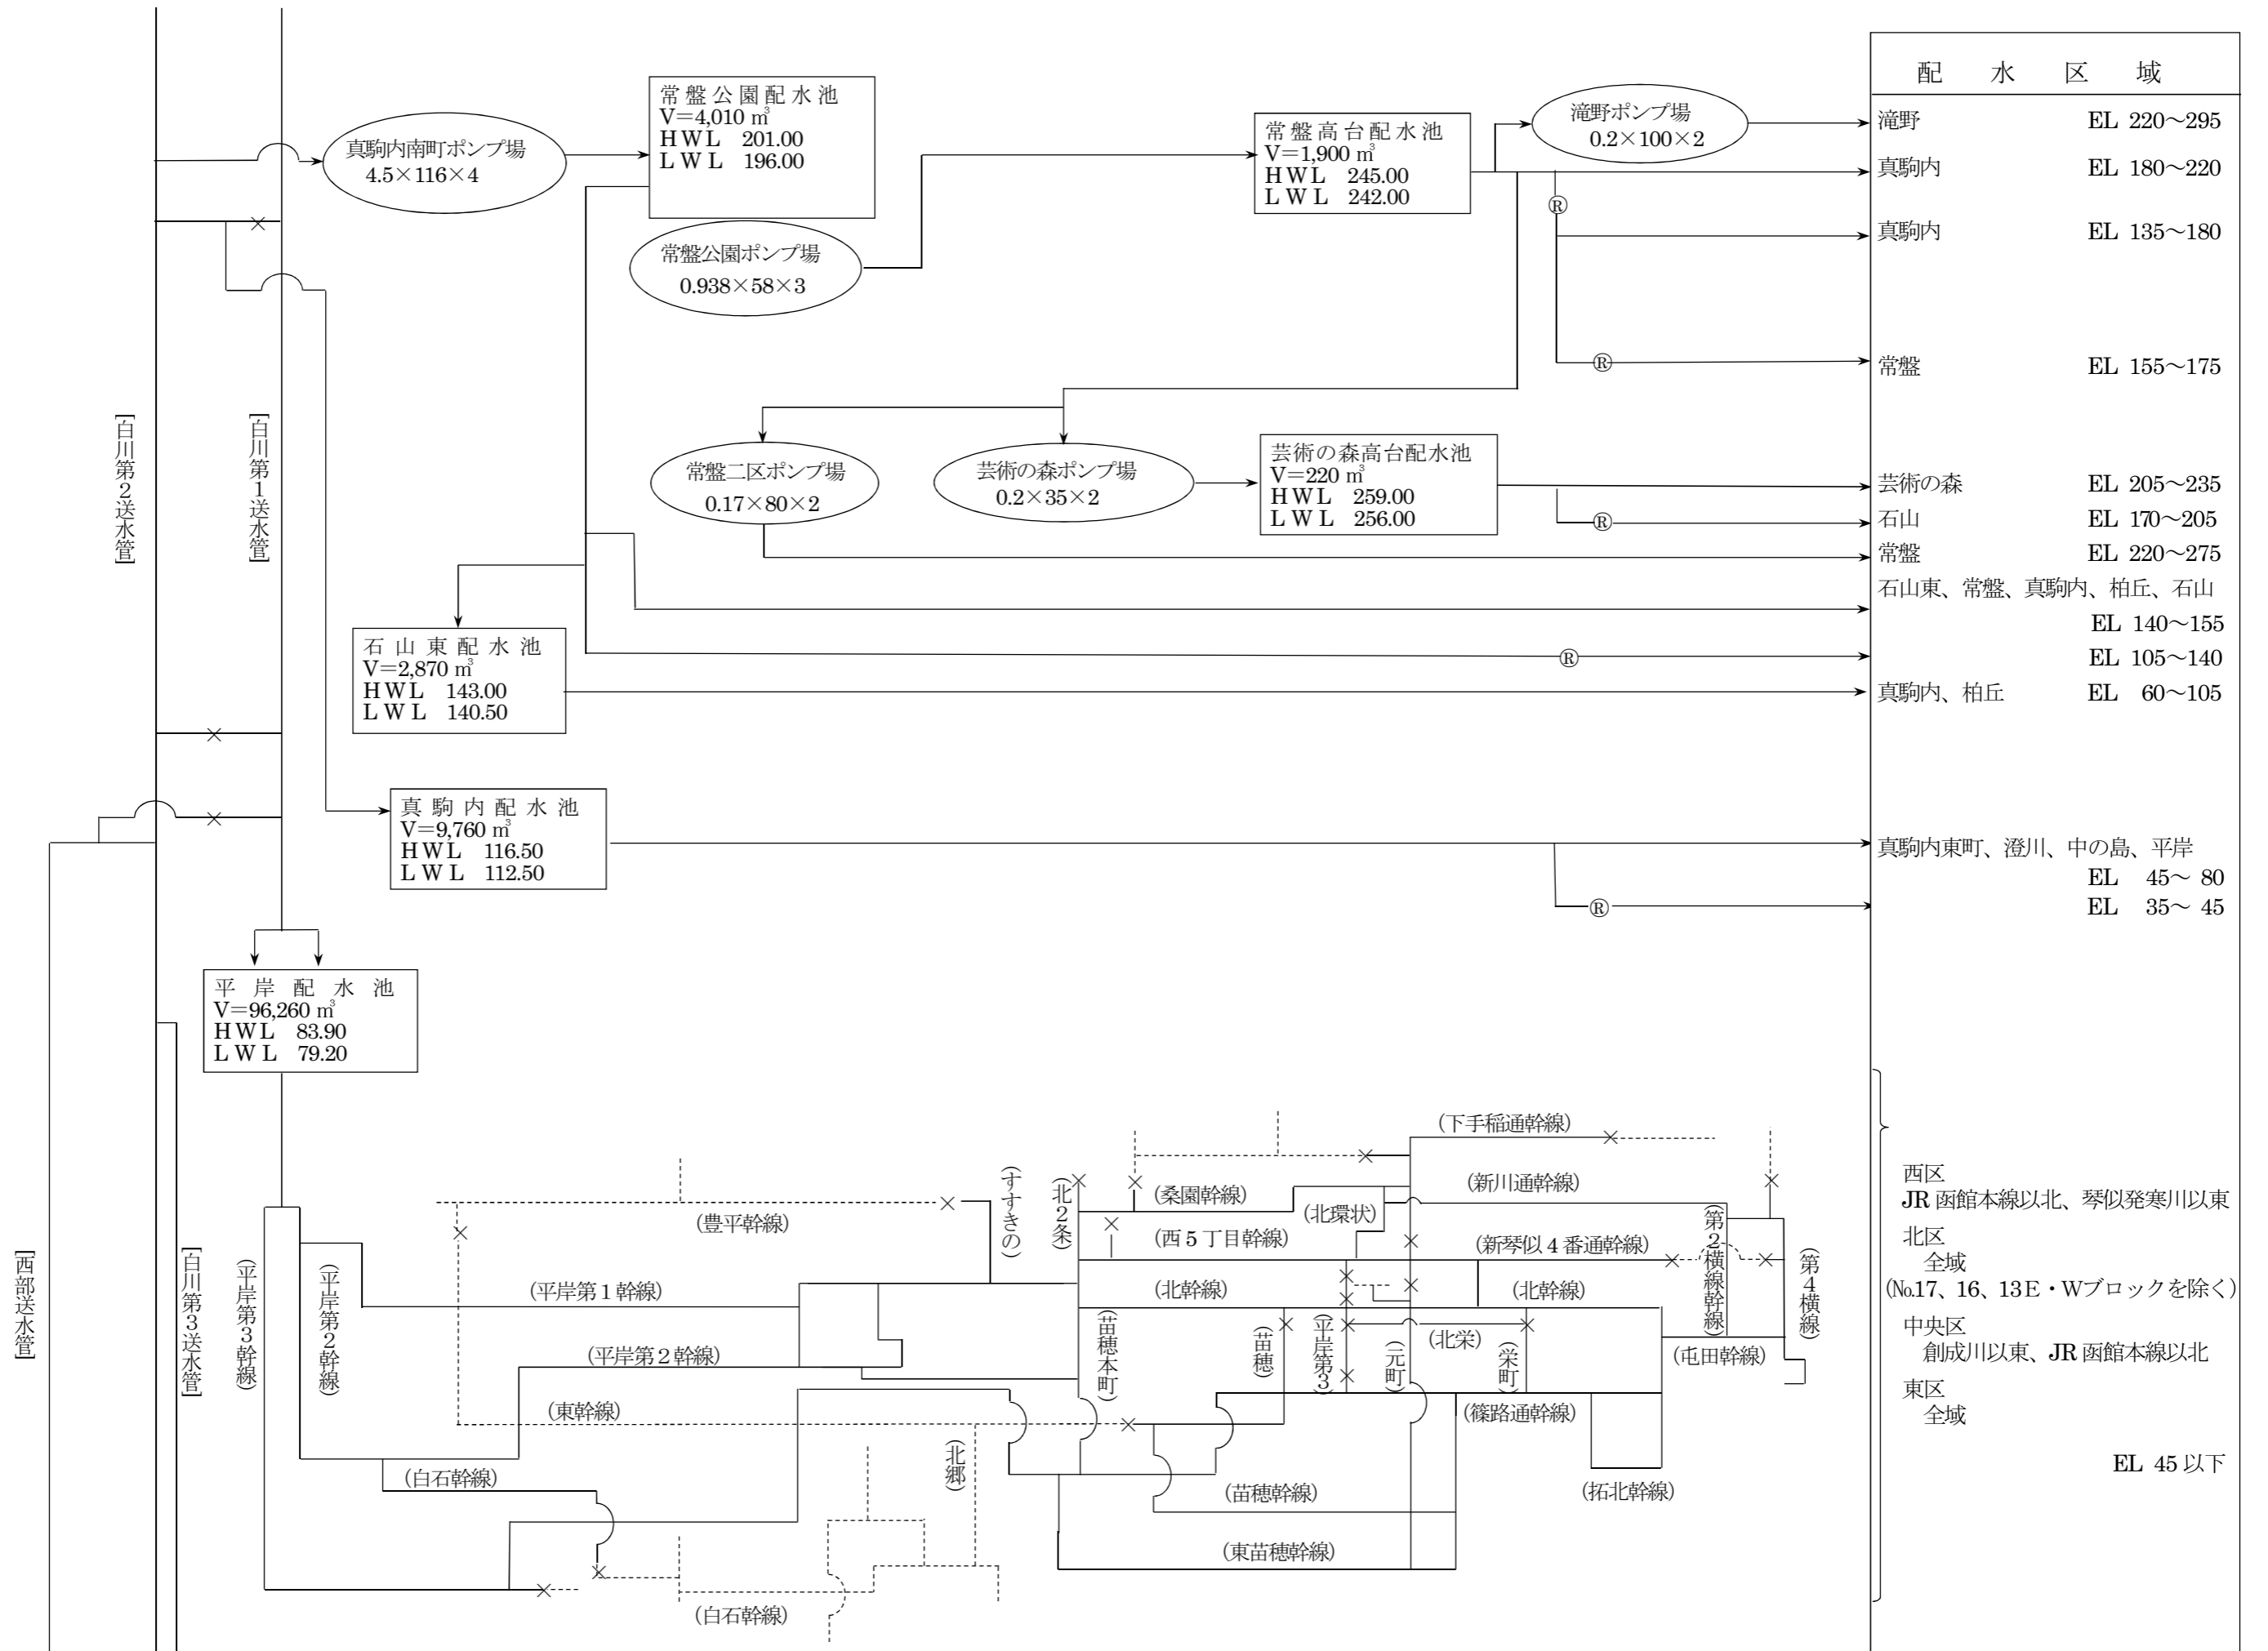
[白川第2送水管]

[白川第1送水管]

[西部送水管]

[白川第3送水管]

真駒内南町ポンプ場
4.5×116×4

常盤公園配水池
V=4,010 m³
HWL 201.00
LWL 196.00

常盤公園ポンプ場
0.938×58×3

常盤高台配水池
V=1,900 m³
HWL 245.00
LWL 242.00

滝野ポンプ場
0.2×100×2

常盤二区ポンプ場
0.17×80×2

芸術の森ポンプ場
0.2×35×2

芸術の森高台配水池
V=220 m³
HWL 259.00
LWL 256.00

石山東配水池
V=2,870 m³
HWL 143.00
LWL 140.50

真駒内配水池
V=9,760 m³
HWL 116.50
LWL 112.50

平岸配水池
V=96,260 m³
HWL 83.90
LWL 79.20

| 配水区域 | |
|---|---|
| 滝野 | EL 220~295 |
| 真駒内 | EL 180~220 |
| 真駒内 | EL 135~180 |
| 常盤 | EL 155~175 |
| 芸術の森 | EL 205~235 |
| 石山 | EL 170~205 |
| 常盤 | EL 220~275 |
| 石山東、常盤、真駒内、柏丘、石山 | EL 140~155 |
| | EL 105~140 |
| 真駒内、柏丘 | EL 60~105 |
| 真駒内東町、澄川、中の島、平岸 | EL 45~ 80 |
| | EL 35~ 45 |

西区
JR函館本線以北、琴似発寒川以東
北区
全域
(No.17、16、13E・Wブロックを除く)
中央区
創成川以東、JR函館本線以北
東区
全域

EL 45以下

(下手稲通幹線)
(新川通幹線)
(桑園幹線)
(北環状)
(西5丁目幹線)
(新琴似4番通幹線)
(第2横線幹線)
(第4横線)
(豊平幹線)
(すすきの)
(北2条)
(北幹線)
(北幹線)
(平岸第1幹線)
(平岸第2幹線)
(平岸第3幹線)
(平岸第2幹線)
(苗穂本町)
(苗穂)
(平岸第3)
(元町)
(北栄)
(栄町)
(屯田幹線)
(東幹線)
(篠路通幹線)
(北郷)
(白石幹線)
(苗穂幹線)
(拓北幹線)
(東苗穂幹線)
(白石幹線)